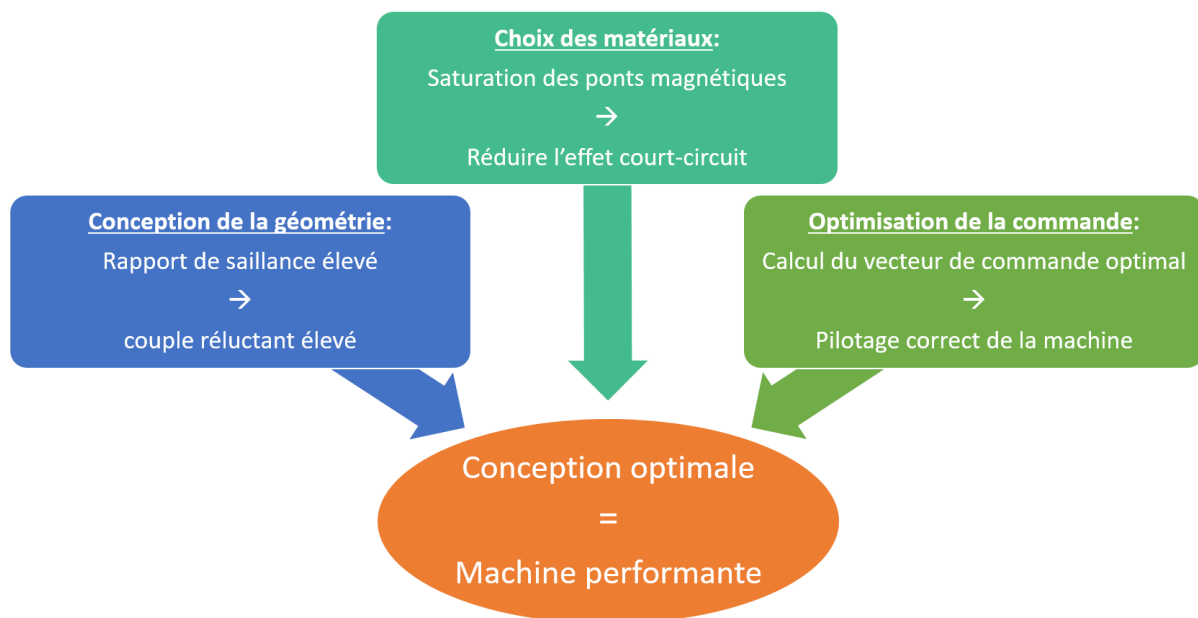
Choix des matériaux:
Saturation des ponts magnétiques
→
Réduire l’effet court-circuit

Conception de la géométrie:
Rapport de saillance élevé
→
couple réluctant élevé

Optimisation de la commande:
Calcul du vecteur de commande optimal
→
Pilotage correct de la machine

Conception optimale
=
Machine performante